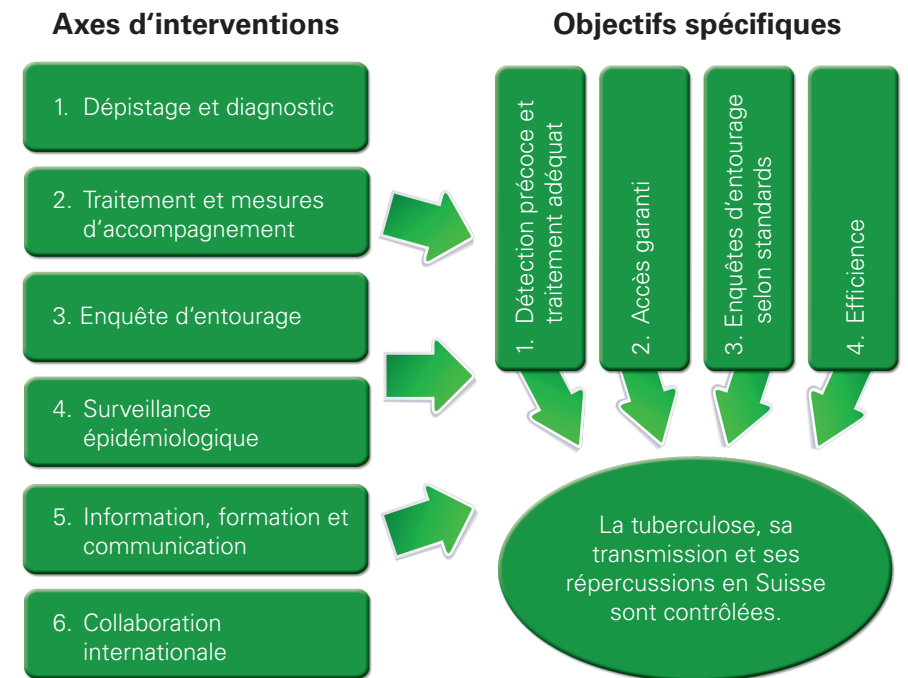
Axes d'interventions

1. Dépistage et diagnostic

2. Traitement et mesures d'accompagnement

3. Enquête d'entourage

4. Surveillance épidémiologique

5. Information, formation et communication

6. Collaboration internationale

Objectifs spécifiques

1. Détection précoce et traitement adéquat

2. Accès garanti

3. Enquêtes d'entourage selon standards

4. Efficience

La tuberculose, sa transmission et ses répercussions en Suisse sont contrôlées.